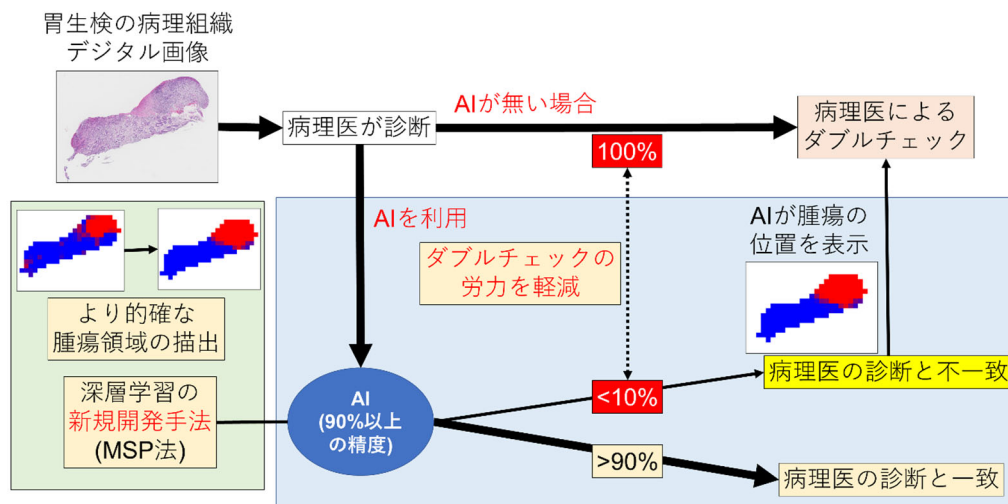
胃生検の病理組織
デジタル画像

病理医が診断

AIが無い場合

病理医による
ダブルチェック

100%

AIを利用

ダブルチェックの
労力を軽減

AIが腫瘍の
位置を表示

より的確な
腫瘍領域の描出

深層学習の
新規開発手法
(MSP法)

AI
(90%以上
の精度)

<10%

病理医の診断と不一致

>90%

病理医の診断と一致